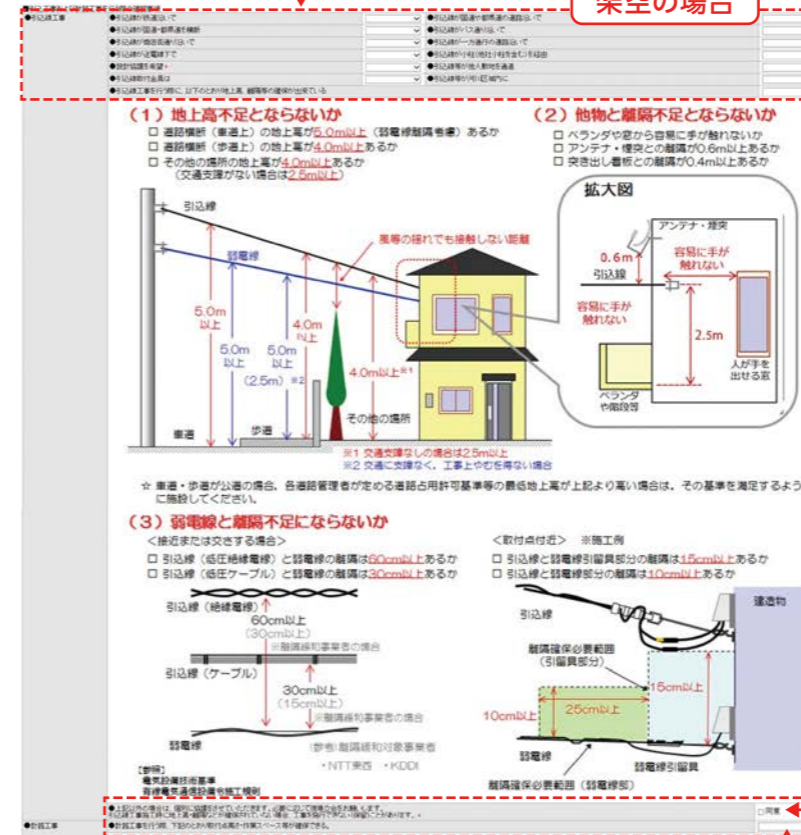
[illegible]場合

●引込工事

（１）地上高不足とならないか
□ 道路横断（車道上）の地上高が5.0m以上（弱電線離隔考慮）あるか
□ 道路横断（歩道上）の地上高が4.0m以上あるか
□ その他の場所の地上高が4.0m以上あるか（交通支障がない場合は2.5m以上）

（２）他物と離隔不足とならないか
□ ベランダや窓から容易に手が触れないか
□ アンテナ・煙突との離隔が0.6m以上あるか
□ 突き出し看板との離隔が0.4m以上あるか

拡大図
アンテナ・煙突
0.6m
引込線
容易に手が触れない
容易に手が触れない
2.5m
人が手を出せる窓
ベランダや階段等

引込線
弱電線
風等の揺れでも接触しない距離
5.0m以上
5.0m以上
5.0m以上
(2.5m)※2
4.0m以上
4.0m以上※1
その他の場所
車道
歩道
※1 交通支障なしの場合は2.5m以上
※2 交通に支障なく、工事上やむを得ない場合

☆ 車道・歩道が公道の場合、各道路管理者が定める道路占用許可基準等の最低地上高が上記より高い場合は、その基準を満足するように施設してください。

（３）弱電線と離隔不足にならないか
＜接近または交さする場合＞
□ 引込線（低圧絶縁電線）と弱電線の離隔は60cm以上あるか
□ 引込線（低圧ケーブル）と弱電線の離隔は30cm以上あるか
引込線（絶縁電線）
60cm以上
（30cm以上）
※離隔緩和事業者の場合
引込線（ケーブル）
30cm以上
（15cm以上）
※離隔緩和事業者の場合
弱電線
（参考）離隔緩和対象事業者
・NTT東西 ・KDDI
【参照】
電気設備技術基準
有線電気通信設備令施行規則

＜取付点付近＞ ※施工例
□ 引込線と弱電線引留具部分の離隔は15cm以上あるか
□ 引込線と弱電線部分の離隔は10cm以上あるか
引込線
建造物
離隔確保必要範囲（引留具部分）
15cm以上
25cm以上
10cm以上
弱電線
弱電線引留具
離隔確保必要範囲（弱電線部）

□同意
●計器工事